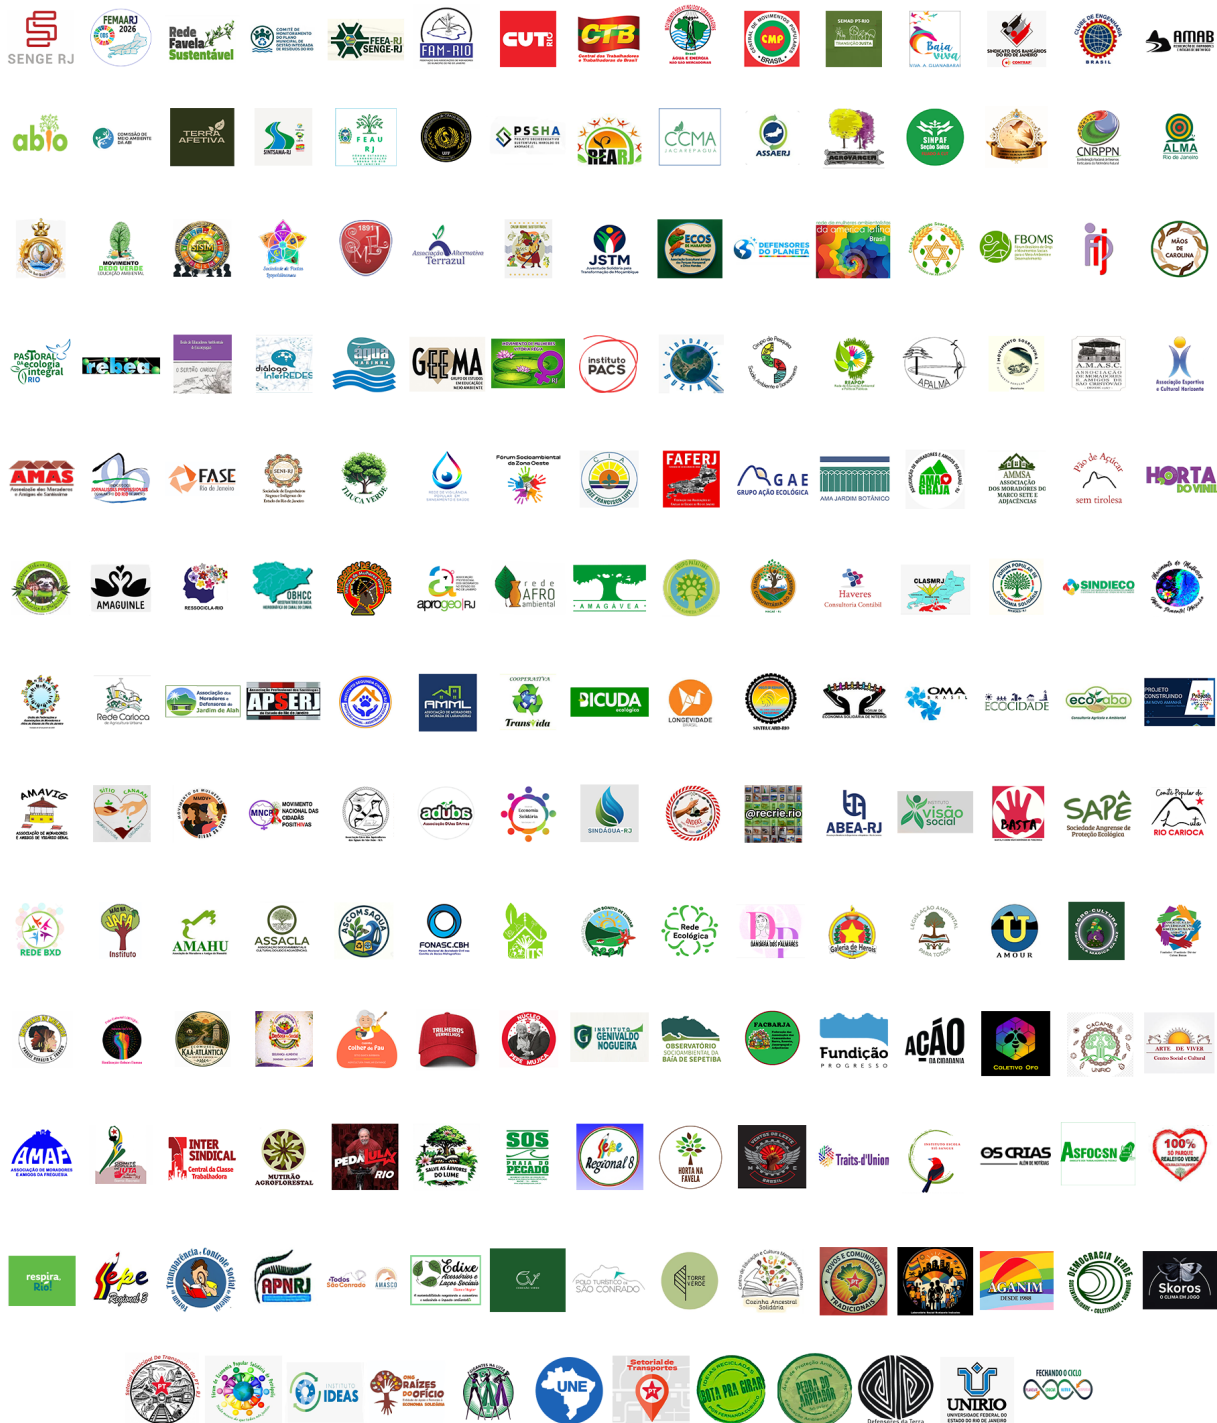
SENGE RJ FEMAARJ 2026 Rede Favela Sustentável FEEA-RJ SENGE-RJ FAM-RIO CUT RIO CTB Central dos Trabalhadores e Trabalhadoras do Brasil CMP BRASIL Baía viva SINDICATO DOS BANCÁRIOS DO RIO DE JANEIRO AMAB

abio TERRA AFETIVA SINTSAMA-RJ FEAU RJ PSSHA REARJ CCMA JACAREPAGUÁ ASSAERJ AGROVARGEM SINPAF Seção Sindical CNRPPN ALMA Rio de Janeiro

MOVIMENTO DEDO VERDE SISMMAC Associação Alternativa Terrazul JSTM ECOS DEFENSORES DO PLANETA rede de mulheres ambientalistas da américa latina Brasil FBOMS MÃOS DE CAROLINA

PASTORAL da ecologia integral RIO rebea diálogo InterREDES água GEEMA instituto PACS APALMA A.M.A.S.C. Associação Esportiva e Cultural Horizonte

AMAS FASE Rio de Janeiro SENGE-RJ TIJUCA VERDE Forum Socioambiental da Zona Oeste FAFERJ GAE GRUPO AÇÃO ECOLÓGICA AMA JARDIM BOTÂNICO AMAGRAJA AMMSA Pão de Açúcar sem tirolesa HORTA DO VINIL

AMAGUINLE RESSOCICLA-RIO OBHCC aprogeo RJ rede AFRO ambiental AMAGÁVEA Haveres Consultoria Contábil CLASMRJ SINDIECO

Rede Carioca APSERJ AMML COOPERATIVA Transvida DICUDA ecológica LONGEVIDADE OMA BRASIL ECOCIDADE ecoabo

AMAVIG adubs SINDÁGUA-RJ @recrie.rio ABEA-RJ visão social BASTA SAPÊ Sociedade Angrense de Proteção Ecológica RIO CARIOCA

REDE BXD Instituto AMAHU ASSACLA ASCOMSAQUA FONASC.CBH Rede Ecológica Galeria de Heróis AMOUR

KAA-ATLÂNTICA Colher de Pau TRILHEIROS VERMELHOS INSTITUTO GENIVALDO NOGUEIRA OBSERVATÓRIO SOCIOAMBIENTAL DA BAÍA DE SEPETIBA FACBARJA Fundição PROGRESSO AÇÃO DA CIDADANIA Coletivo Ofo ARTE DE VIVER

AMAF INTER SINDICAL Central da Classe Trabalhadora MUTIRÃO AGROFLORESTAL PEDALULA RIO SOS PRAIA DO PECADO Regional 8 HORTA NA FAVELA Traits-d'Union OS CRIAS ASFOCSN 100%

respira Rio! Regional 8 APNRJ Todos São Conrado AMASCO Edixe POLO TURÍSTICO SÃO CONRADO TORRE VERDE Cozinha Ancestral Solidária POVOS E COMUNIDADES TRADICIONAIS AGANIM DESDE 1986 DEMOCRACIA VERDE Skoros

IDEAS RAÍZES DO OFÍCIO UNE Setorial de Transportes BOTA PRA GIRAR PEDRA DO AMPARO Defensores da Terra UNIRIO FECHANDO O CICLO